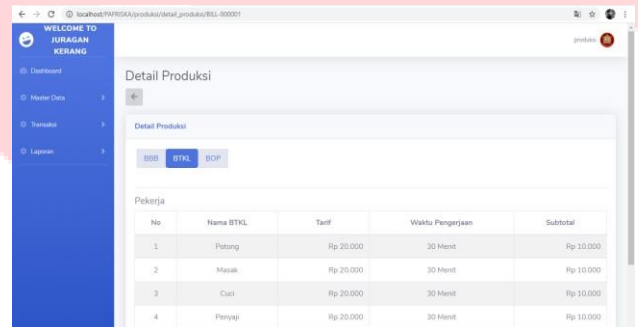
localhost/PAPRISKA/produksi/detail_produksi/BILL-000001

WELCOME TO JURAGAN KERANG

Dashboard

Master Data

Transaksi

Laporan

produksi

Detail Produksi

Detail Produksi

BBB BTKL BOP

Pekerja

| No | Nama BTKL | Tarif | Waktu Pengerjaan | Subtotal |
|---|---|---|---|---|
| 1 | Potong | Rp 20.000 | 30 Menit | Rp 10.000 |
| 2 | Masak | Rp 20.000 | 30 Menit | Rp 10.000 |
| 3 | Cuci | Rp 20.000 | 30 Menit | Rp 10.000 |
| 4 | Penyaji | Rp 20.000 | 30 Menit | Rp 10.000 |